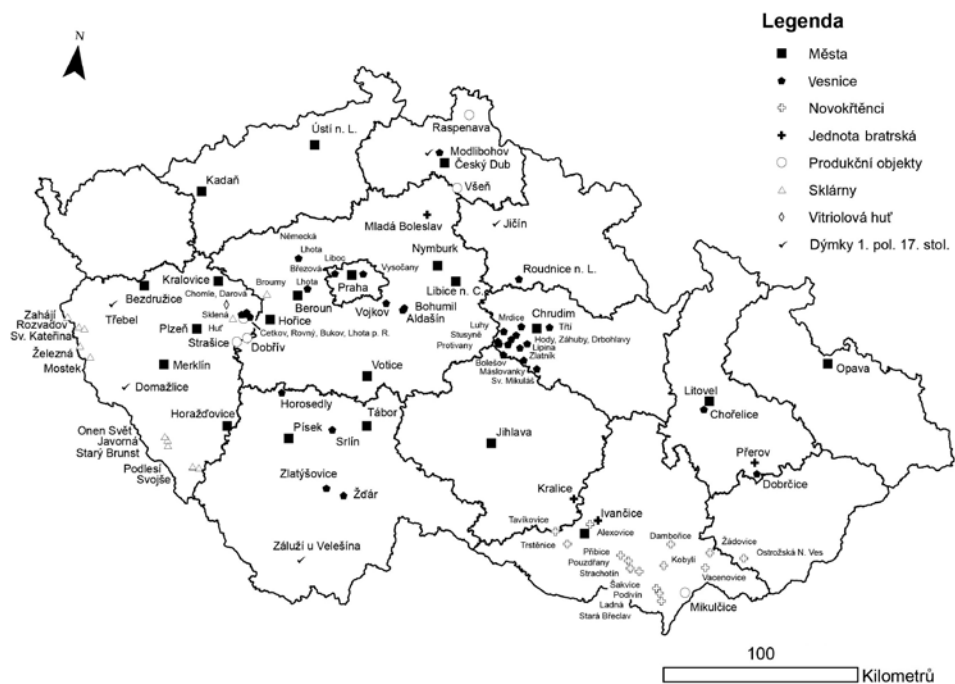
N

Legenda
Města
Vesnice
Novokřtěnci
Jednota bratrská
Produkční objekty
Sklárny
Vitriolová huť
Dýmky 1. pol. 17. stol.

Raspenava
Ústí n. L.
Modlibohov
Český Dub
Kadaň
Všeň
Mladá Boleslav
Jičín
Německá Lhota
Liboc
Březová
Vysočany
Lhota
Nymburk
Kralovice
Broumy
Roudnice n. L.
Bezdružice
Chomle, Darová
Praha
Libice n. C.
Sklená Huť
Beroun
Hořice
Vojkov
Bohumil
Aldašín
Zahájí
Rozvadov
Sv. Kateřina
Třebel
Plzeň
Mrdice
Chrudim
Tři
Čertkov, Rovný, Bukov, Lhota p. R.
Luhy
Stusyně
Protivany
Hody, Záhuby, Drbohlavy
Lipina
Zlatník
Strašice
Dobřív
Železná
Mostek
Merklín
Bolešov
Máslovanky
Sv. Mikuláš
Votice
Opava
Domažlice
Horosedly
Litovel
Horažďovice
Tábor
Chořelice
Písek
Srlín
Jihlava
Onen Svět
Javorná
Starý Brunst
Přerov
Podlesí
Svojše
Zlatýšovice
Žďár
Dobrčice
Kralice
Ivančice
Tavíkovice
Alexovice
Dambořice
Žádovice
Záluží u Velešína
Trstěnice
Přibice
Pouzdřany
Strachotín
Kobylí
Ostrožská N. Ves
Vacenovice
Šakvice
Podivín
Ladná
Stará Břeclav
Mikulčice

100
Kilometrů